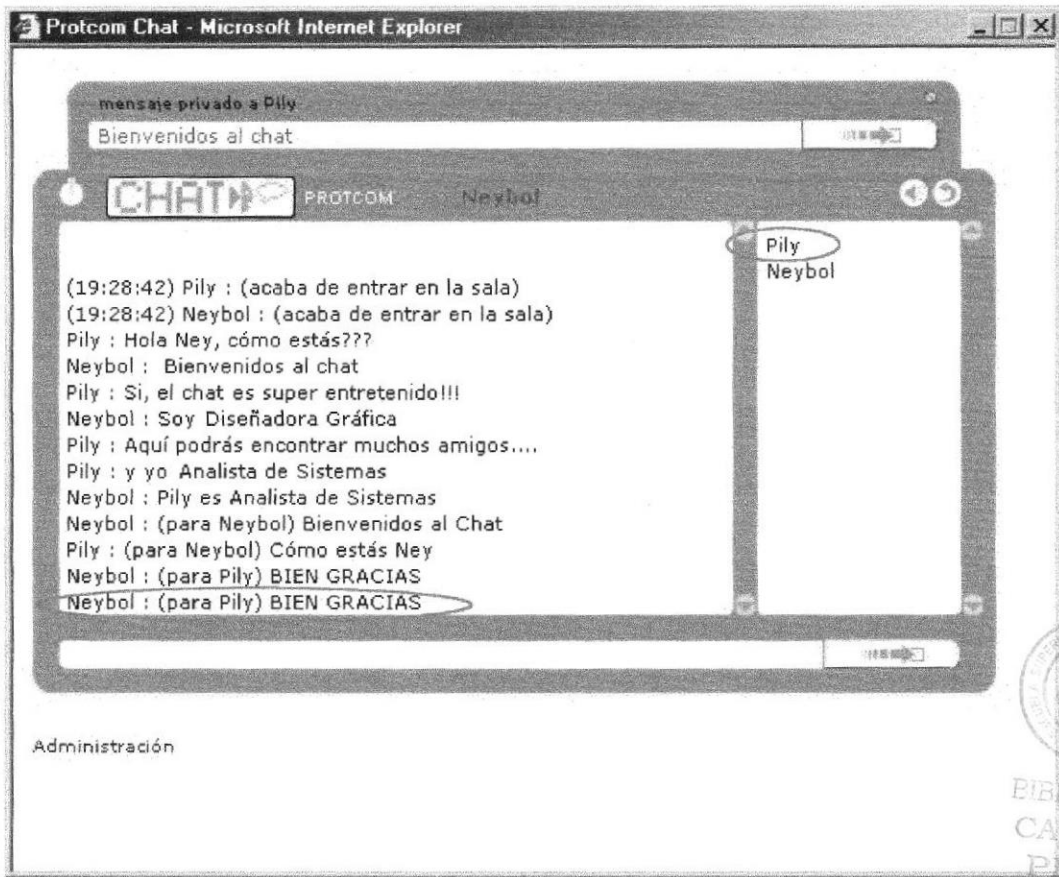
Protcom Chat - Microsoft Internet Explorer

mensaje privado a Pily

Bienvenidos al chat

CHAT PROTCOM Neybol

(19:28:42) Pily : (acaba de entrar en la sala)
(19:28:42) Neybol : (acaba de entrar en la sala)
Pily : Hola Ney, cómo estás???
Neybol : Bienvenidos al chat
Pily : Si, el chat es super entretenido!!!
Neybol : Soy Diseñadora Gráfica
Pily : Aquí podrás encontrar muchos amigos....
Pily : y yo Analista de Sistemas
Neybol : Pily es Analista de Sistemas
Neybol : (para Neybol) Bienvenidos al Chat
Pily : (para Neybol) Cómo estás Ney
Neybol : (para Pily) BIEN GRACIAS
Neybol : (para Pily) BIEN GRACIAS

Pily
Neybol

Administración

BIB
CA
P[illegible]